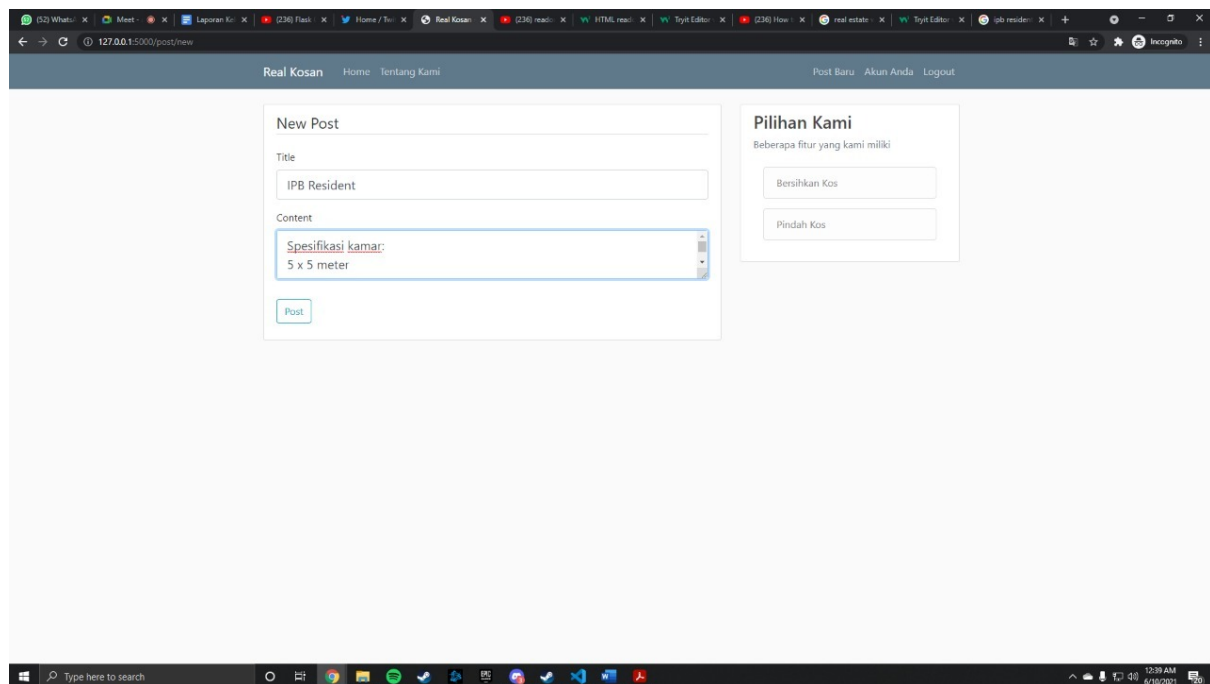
(52) Whats | Meet | Laporan Ke | (236) Flask | Home / Twi | Real Kosan | (236) reado | HTML read | Tryit Editor | (236) How | real estate | Tryit Editor | ipb residen

127.0.0.1:5000/post/new

Incognito

Real Kosan Home Tentang Kami

Post Baru Akun Anda Logout

New Post

Title

IPB Resident

Content

Spesifikasi kamar:
5 x 5 meter

Post

Pilihan Kami

Beberapa fitur yang kami miliki

Bersihkan Kos

Pindah Kos

Type here to search

12:39 AM
6/10/2021